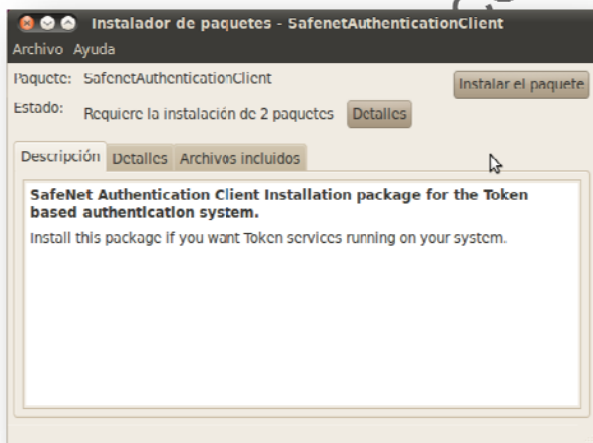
Instalador de paquetes - SafenetAuthenticationClient

Archivo Ayuda

Paquete: SafenetAuthenticationClient

Instalar el paquete

Estado: Requiere la instalación de 2 paquetes

Detalles

Descripción Detalles Archivos incluidos

**SafeNet Authentication Client Installation package for the Token based authentication system.**

Install this package if you want Token services running on your system.